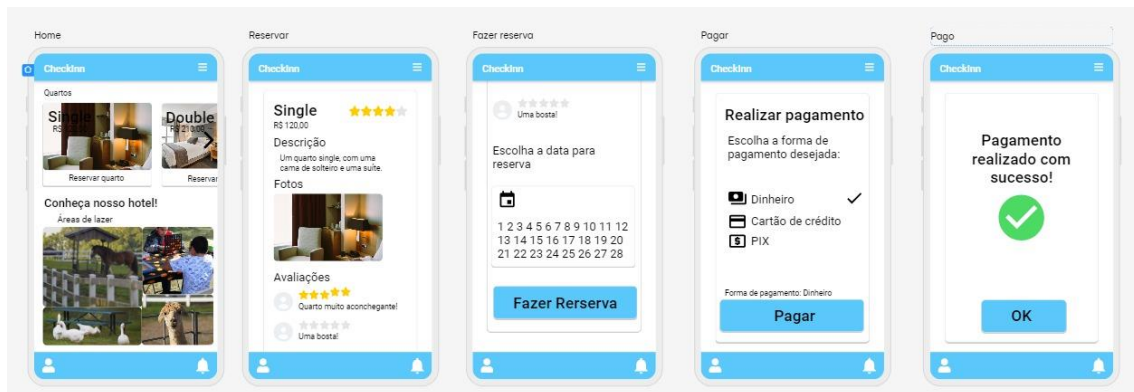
Home

Checkinn

Quartos

Single
R$

Double
R$ 210,00

Reservar quarto

Reservar

Conheça nosso hotel!

Áreas de lazer

Reservar

Checkinn

Single

R$ 120,00

Descrição

Um quarto single, com uma cama de solteiro e uma suíte.

Fotos

Avaliações

Quarto muito aconchegante!

Uma bosta!

Fazer reserva

Checkinn

Uma bosta!

Escolha a data para reserva

1 2 3 4 5 6 7 8 9 10 11 12 13 14 15 16 17 18 19 20 21 22 23 24 25 26 27 28

Fazer Rerserva

Pagar

Checkinn

Realizar pagamento

Escolha a forma de pagamento desejada:

Dinheiro

Cartão de crédito

PIX

Forma de pagamento: Dinheiro

Pagar

Pago

Checkinn

Pagamento realizado com sucesso!

OK